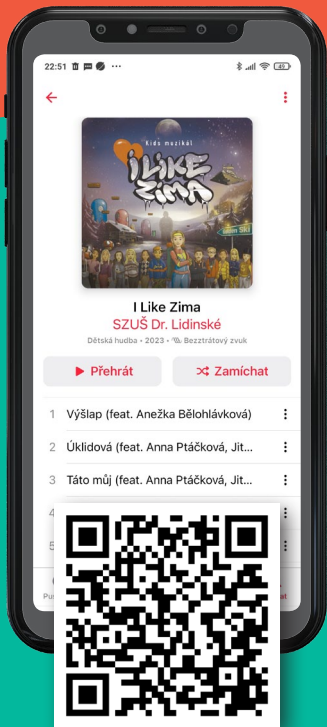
22:51

Kids muzikál
I LIKE ZIMA

I Like Zima
SZUŠ Dr. Lidinské
Dětská hudba • 2023 • Bezztrátový zvuk

Přehrát
Zamíchat

1 Výšlap (feat. Anežka Bělohlávková)
2 Úklidová (feat. Anna Ptáčková, Jit...
3 Táto můj (feat. Anna Ptáčková, Jit...
4
5